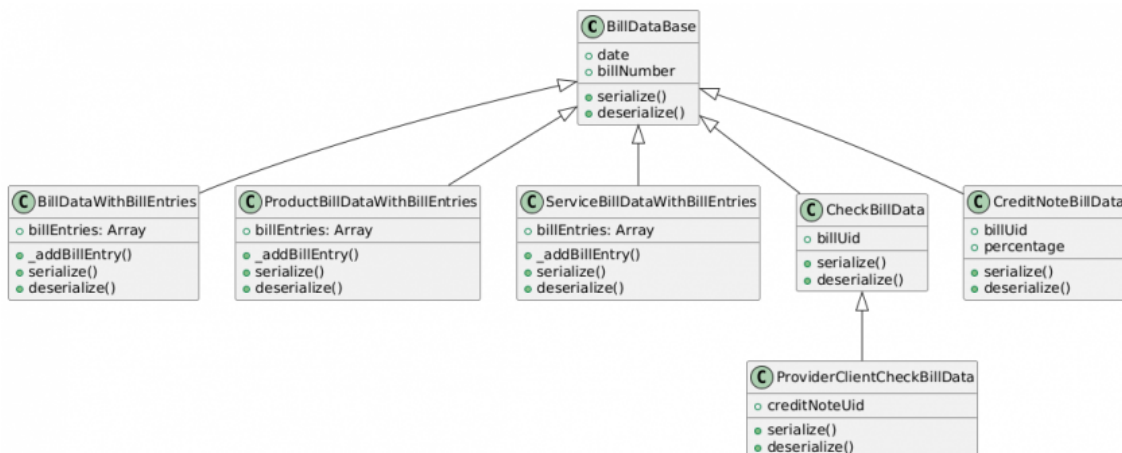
C BillDataBase
date
billNumber
serialize()
deserialize()

C BillDataWithBillEntries
billEntries: Array
_addBillEntry()
serialize()
deserialize()

C ProductBillDataWithBillEntries
billEntries: Array
_addBillEntry()
serialize()
deserialize()

C ServiceBillDataWithBillEntries
billEntries: Array
_addBillEntry()
serialize()
deserialize()

C CheckBillData
billUid
serialize()
deserialize()

C CreditNoteBillData
billUid
percentage
serialize()
deserialize()

C ProviderClientCheckBillData
creditNoteUid
serialize()
deserialize()